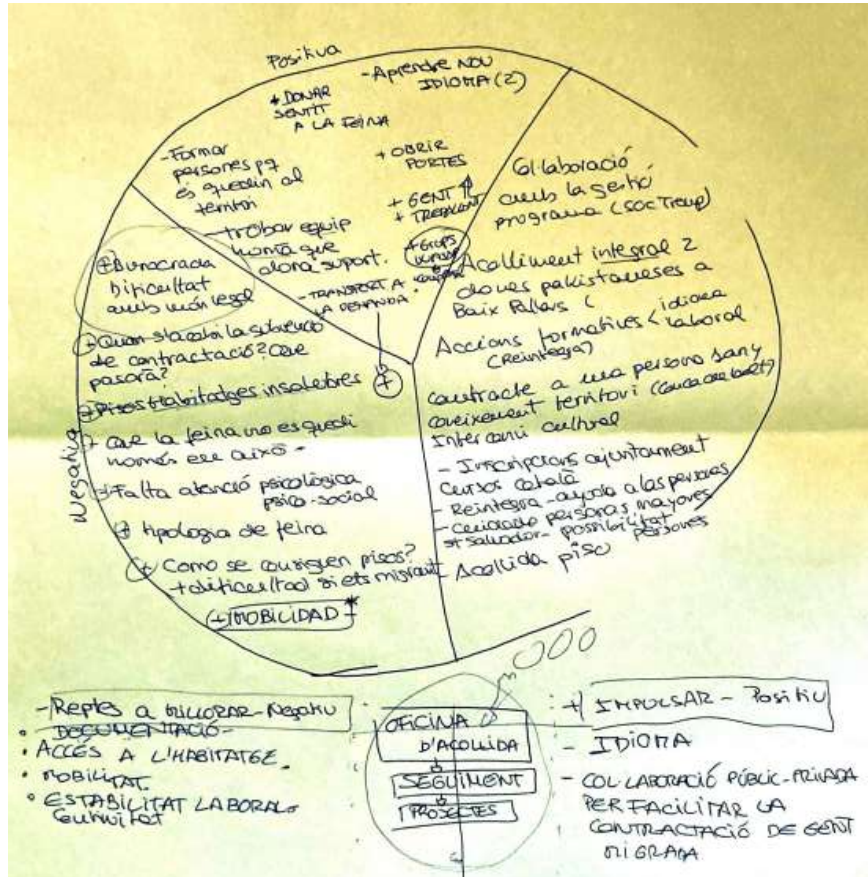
Positiva

- Aprendre nou idioma (2)

+ Donar sentit a la feina

- Formar persones p7 es quedin al territori

+ Obrir portes

+ Gent ↑ + treballant

- Trobar equip humà que dona suport.

+ Grups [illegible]

- Transport a la demanda

Col·laboració amb la sectò programa (SOC Treup)

Acolliment integral 2 dones pakistaneses a Baix Pallars (

Accions formatives < idioma laboral (Reintegra)

Contracte a una persona sany coneixement territori (Cuca de Llum?)

Intercanvi cultural

- Inscripcions ajuntament Cursos català

- Reintegra - ayuda a las personas

- Cerciorado personas mayores St Salvador - possibilitat persones

Acollida piso

+ Burocracia Dificultat amb món legal

+ Quan s'acaba la subvenció de contractació? Què passarà?

+ Pisos/habitatges insalubres

+ Que la feina no es quedi només en això -

+ Falta atenció psicològica psico-social

+ Tipologia de feina

+ Como se consiguen pisos? + dificultad si ets migrant

+ MOBILIDAD *

Negativa

000

- Reptes a millorar - Negativ
• Documentació
• Accés a l'habitatge
• Mobilitat
• Estabilitat laboral Continuïtat

Oficina d'acollida
Seguiment
Projectes

+ Impulsar - Positiu
- Idioma
- Col·laboració públic-privada per facilitar la contractació de gent migrada